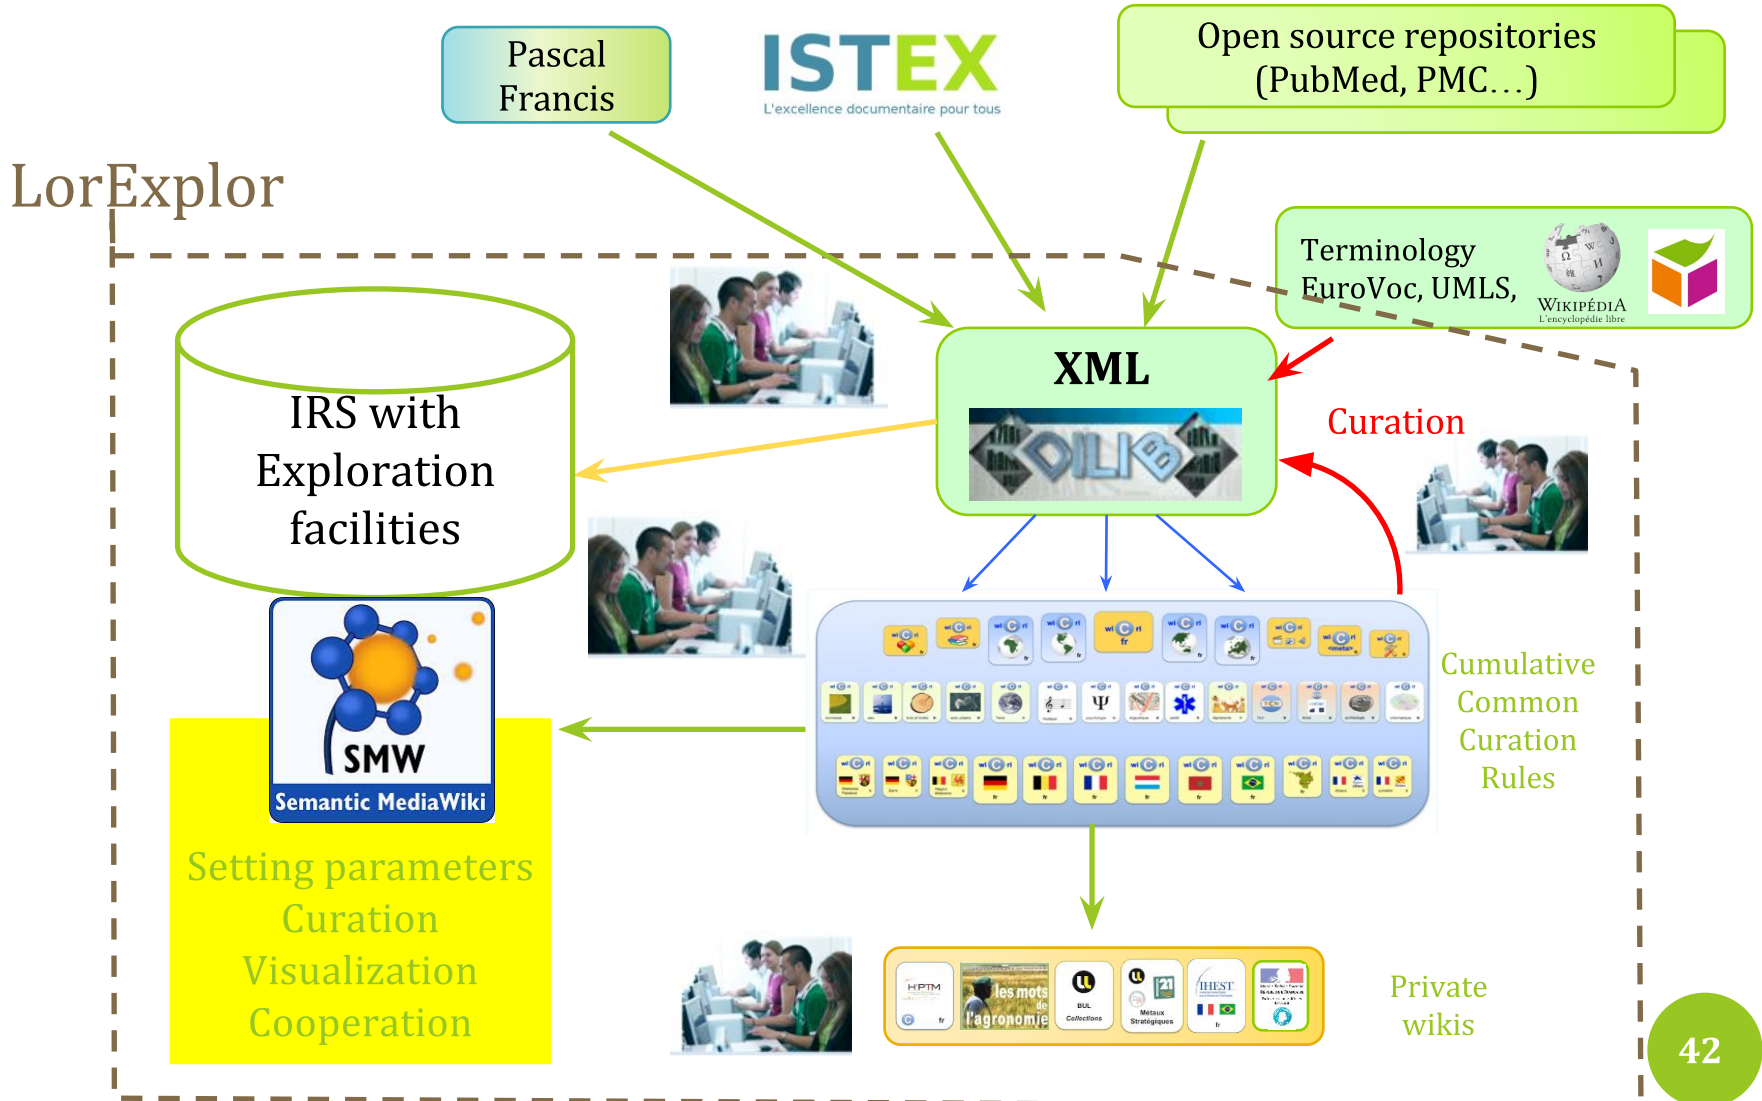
Pascal Francis

ISTEX
L'excellence documentaire pour tous

Open source repositories (PubMed, PMC…)

LorExplor

Terminology EuroVoc, UMLS,

WIKIPÉDIA
L'encyclopédie libre

XML

DILIB

Curation

IRS with Exploration facilities

SMW
Semantic MediaWiki

Setting parameters
Curation
Visualization
Cooperation

Cumulative Common Curation Rules

les mots de l'agronomie

IHEST

Private wikis

42